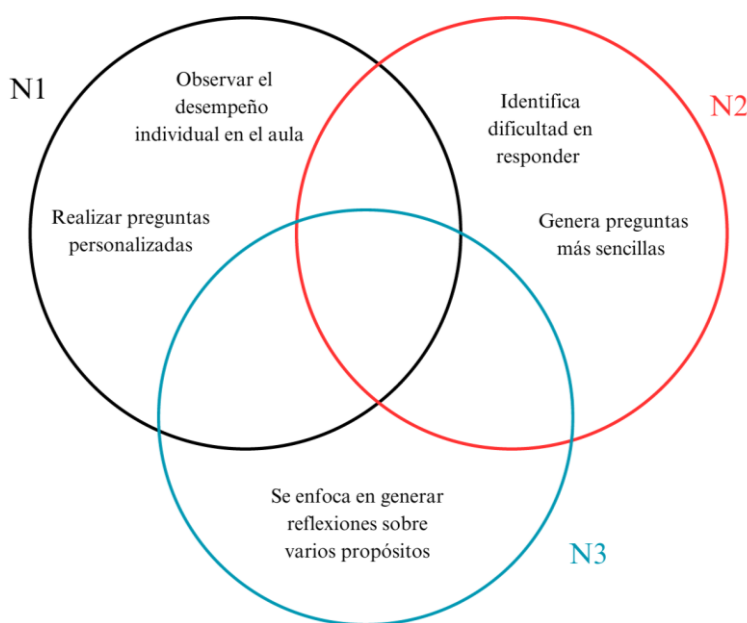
N1

Observar el desempeño individual en el aula

Realizar preguntas personalizadas

Identifica dificultad en responder

N2

Genera preguntas más sencillas

Se enfoca en generar reflexiones sobre varios propósitos

N3